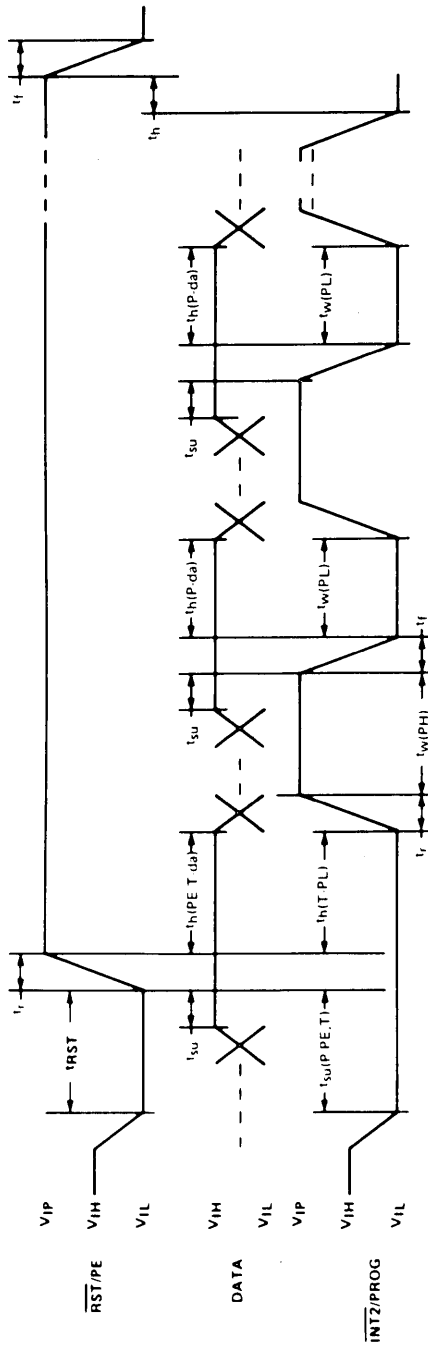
$\overline{RST}$/PE

$V_{IP}$

$V_{IH}$

$V_{IL}$

DATA

$V_{IH}$

$V_{IL}$

$\overline{INT2}$/PROG

$V_{IP}$

$V_{IH}$

$V_{IL}$

$t_{RST}$

$t_r$

$t_{su}$

$t_{su(P\ PE.T)}$

$t_{h(PE\ T\ da)}$

$t_{h(T\cdot PL)}$

$t_f$

$t_{W(PH)}$

$t_{su}$

$t_{h(P\cdot da)}$

$t_{W(PL)}$

$t_r$

$t_{su}$

$t_{h(P\cdot da)}$

$t_{W(PL)}$

$t_h$

$t_f$